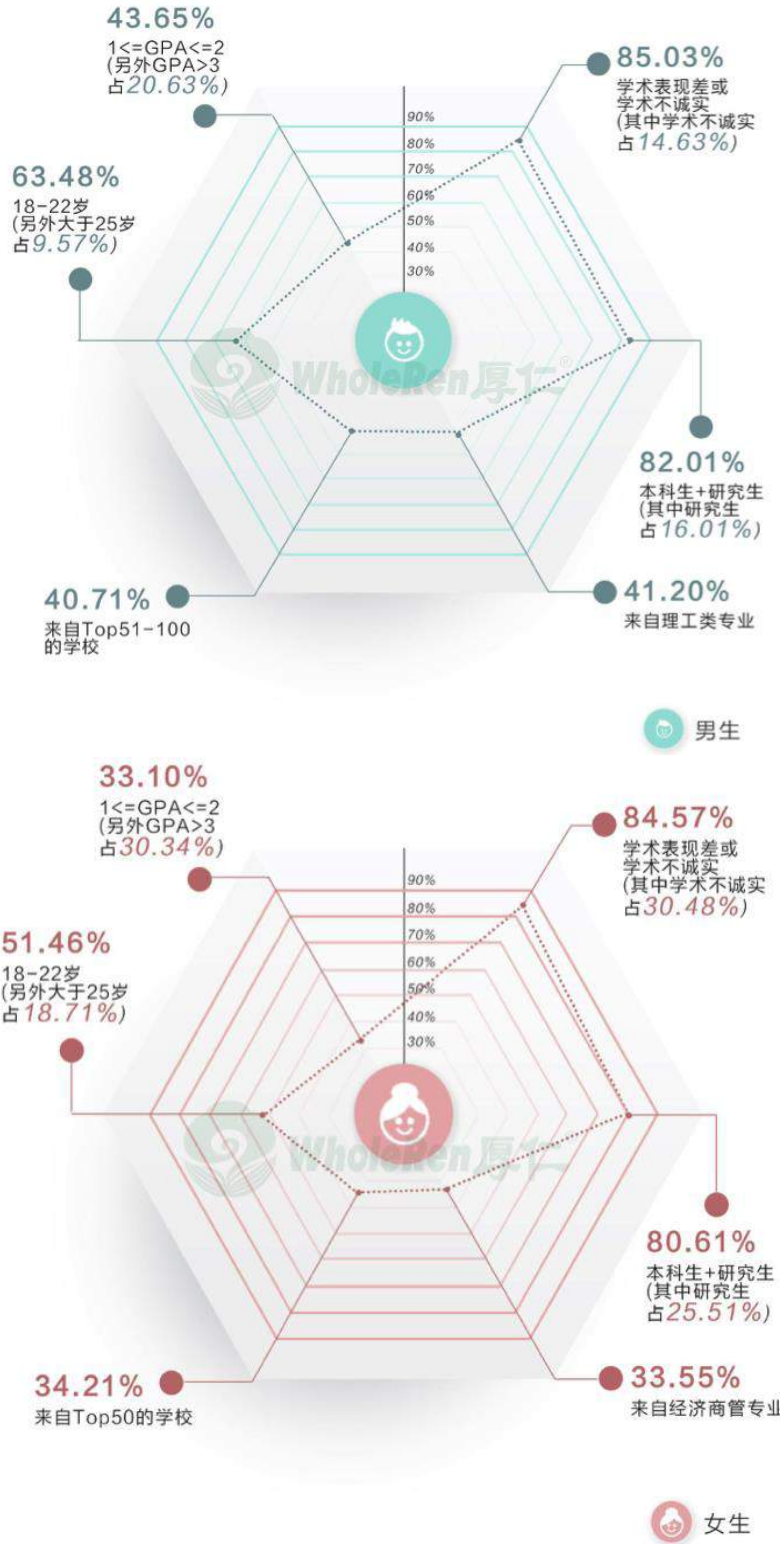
43.65%
1<=GPA<=2
(另外GPA>3
占20.63%)

85.03%
学术表现差或
学术不诚实
(其中学术不诚实
占14.63%)

63.48%
18-22岁
(另外大于25岁
占9.57%)

90%
80%
70%
60%
50%
40%
30%

WholeRen厚仁

82.01%
本科生+研究生
(其中研究生
占16.01%)

40.71%
来自Top51-100
的学校

41.20%
来自理工类专业

男生

33.10%
1<=GPA<=2
(另外GPA>3
占30.34%)

84.57%
学术表现差或
学术不诚实
(其中学术不诚实
占30.48%)

51.46%
18-22岁
(另外大于25岁
占18.71%)

90%
80%
70%
60%
50%
40%
30%

WholeRen厚仁

80.61%
本科生+研究生
(其中研究生
占25.51%)

34.21%
来自Top50的学校

33.55%
来自经济商管专业

女生